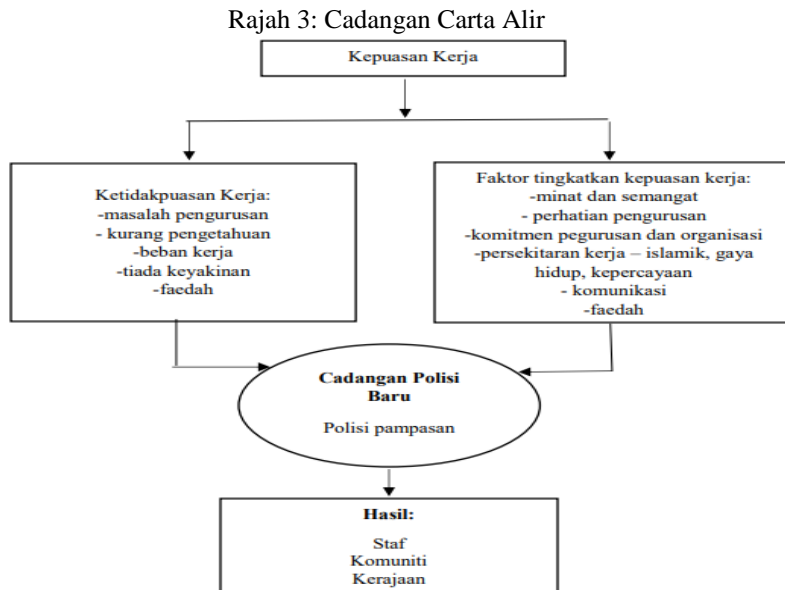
Rajah 3: Cadangan Carta Alir

Kepuasan Kerja

Ketidakpuasan Kerja:
-masalah pengurusan
- kurang pengetahuan
-beban kerja
-tiada keyakinan
-faedah

Faktor tingkatkan kepuasan kerja:
-minat dan semangat
- perhatian pengurusan
-komitmen pegurusan dan organisasi
-persekitaran kerja – islamik, gaya hidup, kepercayaan
- komunikasi
-faedah

Cadangan Polisi Baru

Polisi pampasan

Hasil:
Staf
Komuniti
Kerajaan